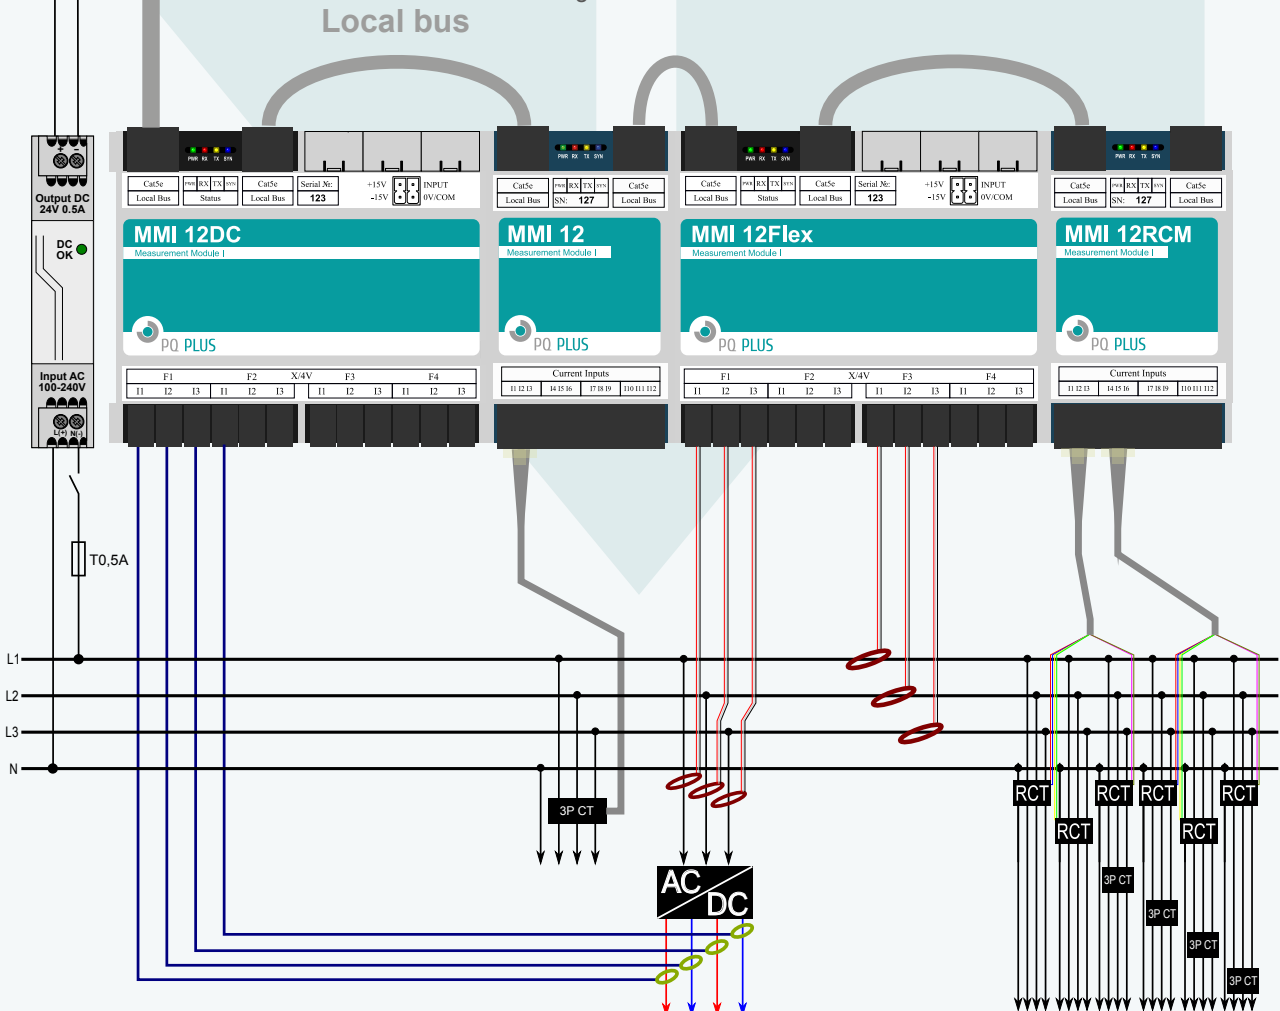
Local bus

Output DC 24V 0.5A

DC OK

Input AC 100-240V

L(+) N(-)

T0,5A

L1
L2
L3
N

PWR RX TX SYN

Cat5e
Local Bus
PWR RX TX SYN
Status
Cat5e
Local Bus
Serial №:
123
+15V
-15V
INPUT
0V/COM

MMI 12DC
Measurement Module
PQ PLUS

F1 F2 X/4V F3 F4
I1 I2 I3 I1 I2 I3 I1 I2 I3 I1 I2 I3

Cat5e
Local Bus
PWR RX TX SYN
SN: 127
Cat5e
Local Bus

MMI 12
Measurement Module
PQ PLUS

Current Inputs
11 12 13 | 14 15 16 | 17 18 19 | 110 111 112

Cat5e
Local Bus
PWR RX TX SYN
Status
Cat5e
Local Bus
Serial №:
123
+15V
-15V
INPUT
0V/COM

MMI 12Flex
Measurement Module
PQ PLUS

F1 F2 X/4V F3 F4
I1 I2 I3 I1 I2 I3 I1 I2 I3 I1 I2 I3

Cat5e
Local Bus
PWR RX TX SYN
SN: 127
Cat5e
Local Bus

MMI 12RCM
Measurement Module
PQ PLUS

Current Inputs
11 12 13 | 14 15 16 | 17 18 19 | 110 111 112

3P CT

AC
DC

RCT
RCT
RCT
RCT
RCT
RCT
3P CT
3P CT
3P CT
3P CT